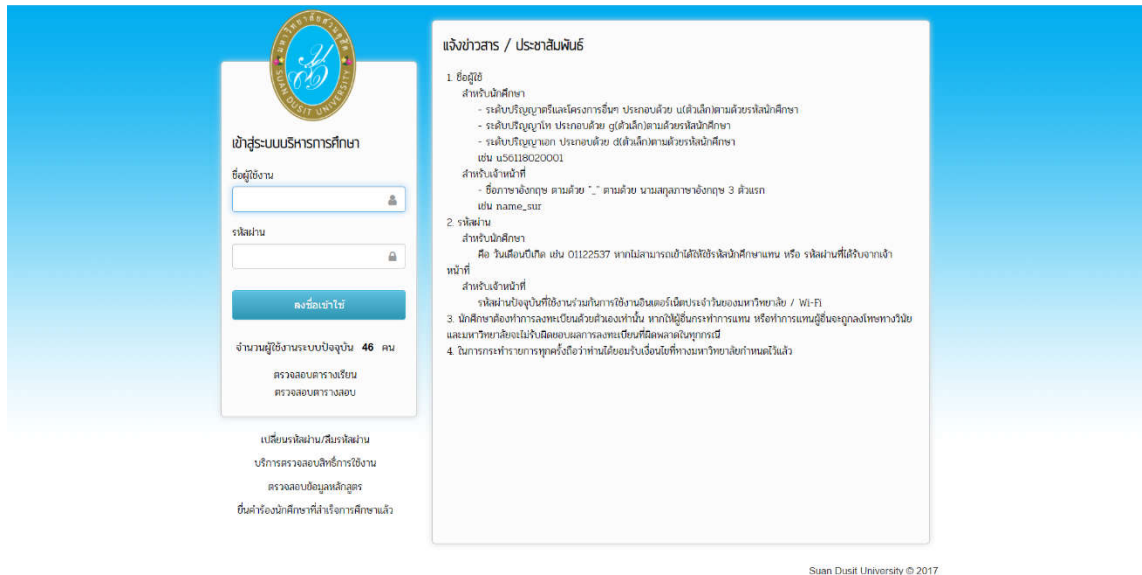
SUAN DUSIT UNIVERSITY

เข้าสู่ระบบบริหารการศึกษา

ชื่อผู้ใช้งาน

รหัสผ่าน

ลงชื่อเข้าใช้

จำนวนผู้ใช้งานระบบปัจจุบัน 46 คน

ตรวจสอบตารางเรียน
ตรวจสอบตารางสอบ

เปลี่ยนรหัสผ่าน/ลืมรหัสผ่าน
บริการตรวจสอบสิทธิ์การใช้งาน
ตรวจสอบข้อมูลหลักสูตร
ยื่นคำร้องนักศึกษาที่สำเร็จการศึกษาแล้ว

แจ้งข่าวสาร / ประชาสัมพันธ์

1. ชื่อผู้ใช้
สำหรับนักศึกษา
- ระดับปริญญาตรีและโครงการอื่นๆ ประกอบด้วย u(ตัวเล็ก)ตามด้วยรหัสนักศึกษา
- ระดับปริญญาโท ประกอบด้วย g(ตัวเล็ก)ตามด้วยรหัสนักศึกษา
- ระดับปริญญาเอก ประกอบด้วย d(ตัวเล็ก)ตามด้วยรหัสนักศึกษา
เช่น u56118020001
สำหรับเจ้าหน้าที่
- ชื่อภาษาอังกฤษ ตามด้วย "_" ตามด้วย นามสกุลภาษาอังกฤษ 3 ตัวแรก
เช่น name_sur
2. รหัสผ่าน
สำหรับนักศึกษา
คือ วันเดือนปีเกิด เช่น 01122537 หากไม่สามารถเข้าได้ให้ใช้รหัสนักศึกษาแทน หรือ รหัสผ่านที่ได้รับจากเจ้าหน้าที่
สำหรับเจ้าหน้าที่
รหัสผ่านปัจจุบันที่ใช้งานร่วมกันการใช้งานอินเตอร์เน็ตประจำวันของมหาวิทยาลัย / Wi-Fi
3. นักศึกษาต้องทำการลงทะเบียนด้วยตัวเองเท่านั้น หากให้ผู้อื่นกระทำการแทน หรือทำการแทนผู้อื่นจะถูกลงโทษทางวินัย และมหาวิทยาลัยจะไม่รับผิดชอบผลการลงทะเบียนที่ผิดพลาดในทุกกรณี
4. ในการกระทำรายการทุกครั้งถือว่าท่านได้ยอมรับเงื่อนไขที่ทางมหาวิทยาลัยกำหนดไว้แล้ว

Suan Dusit University © 2017